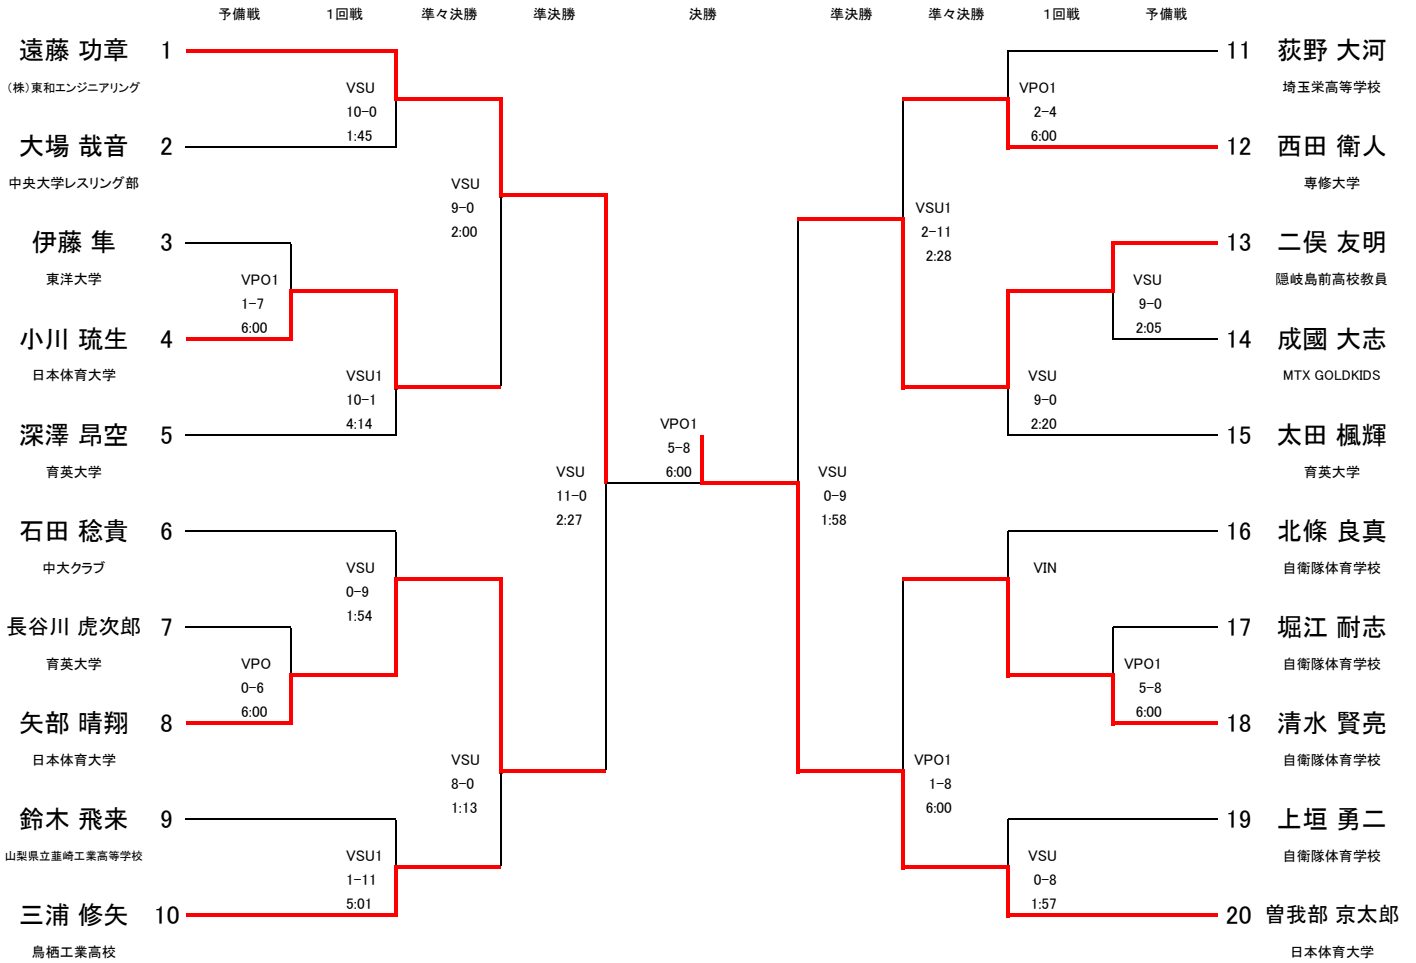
予備戦 1回戦 準々決勝 準決勝 決勝 準決勝 準々決勝 1回戦 予備戦

遠藤 功章 1
(株)東和エンジニアリング

VSU
10−0
1:45

大場 哉音 2
中央大学レスリング部

VSU
9−0
2:00

伊藤 隼 3
東洋大学

VPO1
1−7
6:00

小川 琉生 4
日本体育大学

VSU1
10−1
4:14

深澤 昂空 5
育英大学

VSU
11−0
2:27

VPO1
5−8
6:00

石田 稔貴 6
中大クラブ

VSU
0−9
1:54

長谷川 虎次郎 7
育英大学

VPO
0−6
6:00

矢部 晴翔 8
日本体育大学

VSU
8−0
1:13

鈴木 飛来 9
山梨県立韮崎工業高等学校

VSU1
1−11
5:01

三浦 修矢 10
鳥栖工業高校

11 荻野 大河
埼玉栄高等学校

VPO1
2−4
6:00

12 西田 衛人
専修大学

VSU1
2−11
2:28

13 二俣 友明
隠岐島前高校教員

VSU
9−0
2:05

14 成國 大志
MTX GOLDKIDS

VSU
9−0
2:20

15 太田 楓輝
育英大学

VSU
0−9
1:58

16 北條 良真
自衛隊体育学校

VIN

17 堀江 耐志
自衛隊体育学校

VPO1
5−8
6:00

18 清水 賢亮
自衛隊体育学校

VPO1
1−8
6:00

19 上垣 勇二
自衛隊体育学校

VSU
0−8
1:57

20 曽我部 京太郎
日本体育大学